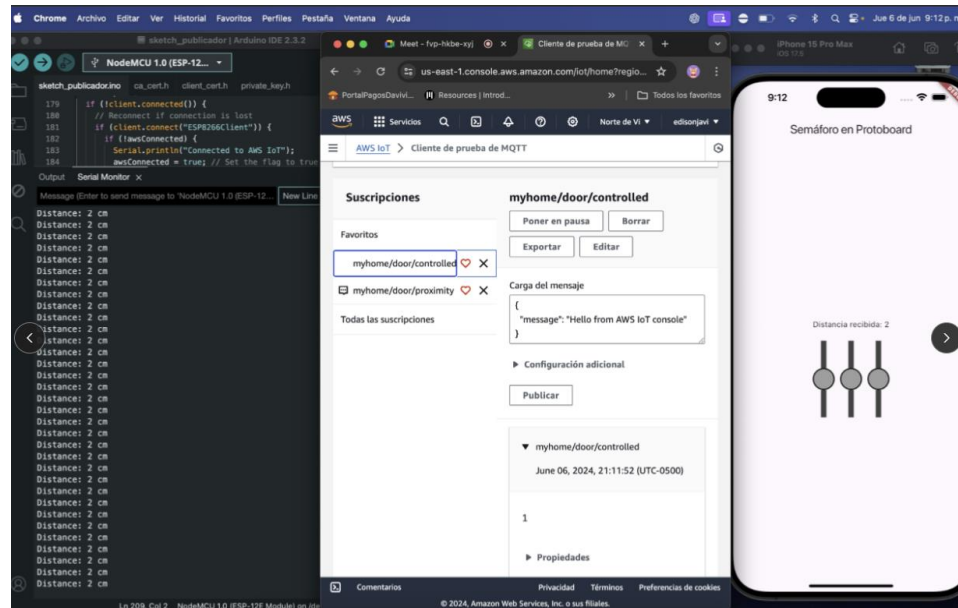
Chrome Archivo Editar Ver Historial Favoritos Perfiles Pestaña Ventana Ayuda

Jue 6 de jun 9:12 p. m.

sketch_publicador | Arduino IDE 2.3.2

NodeMCU 1.0 (ESP-12...

sketch_publicador.ino ca_cert.h client_cert.h private_key.h

179 if (!client.connected()) {
180 // Reconnect if connection is lost
181 if (client.connect("ESP8266Client")) {
182 if (!awsConnected) {
183 Serial.println("Connected to AWS IoT");
184 awsConnected = true; // Set the flag to true

Output Serial Monitor ×

Message (Enter to send message to 'NodeMCU 1.0 (ESP-12... New Line

Distance: 2 cm
Distance: 2 cm
Distance: 2 cm
Distance: 2 cm
Distance: 2 cm
Distance: 2 cm
Distance: 2 cm
Distance: 2 cm
Distance: 2 cm
Distance: 2 cm
Distance: 2 cm
Distance: 2 cm
Distance: 2 cm
Distance: 2 cm
Distance: 2 cm
Distance: 2 cm
Distance: 2 cm
Distance: 2 cm
Distance: 2 cm
Distance: 2 cm
Distance: 2 cm
Distance: 2 cm
Distance: 2 cm
Distance: 2 cm
Distance: 2 cm
Distance: 2 cm
Distance: 2 cm
Distance: 2 cm
Distance: 2 cm
Distance: 2 cm
Distance: 2 cm
Distance: 2 cm
Distance: 2 cm
Distance: 2 cm
Distance: 2 cm
Distance: 2 cm
Distance: 2 cm

Ln 209, Col 2 NodeMCU 1.0 (ESP-12E Module) on /dev

Meet - fvp-hkbe-xyj × Cliente de prueba de MQ ×

us-east-1.console.aws.amazon.com/iot/home?regio...

PortalPagosDavivi... Resources | Introd... Todos los favoritos

aws Servicios Norte de Vi ▼ edisonjavi ▼

AWS IoT > Cliente de prueba de MQTT

Suscripciones

Favoritos

myhome/door/controlled

myhome/door/proximity

Todas las suscripciones

myhome/door/controlled

Poner en pausa Borrar

Exportar Editar

Carga del mensaje

{
"message": "Hello from AWS IoT console"
}

▶ Configuración adicional

Publicar

▼ myhome/door/controlled

June 06, 2024, 21:11:52 (UTC-0500)

1

▶ Propiedades

Comentarios Privacidad Términos Preferencias de cookies

© 2024, Amazon Web Services, Inc. o sus filiales.

iPhone 15 Pro Max
iOS 17.5

9:12

Semáforo en Protoboard

Distancia recibida: 2